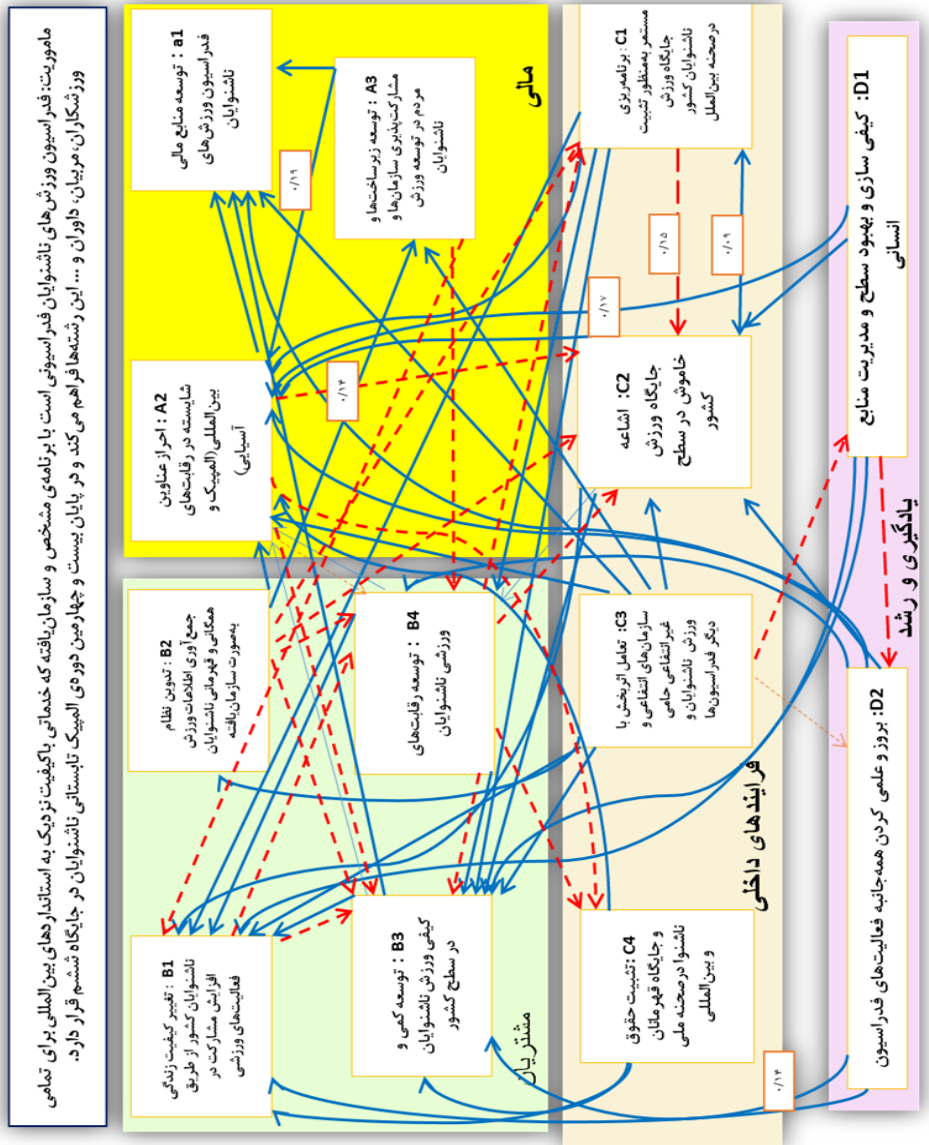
ماموریت: فدراسیون ورزش‌های ناشنوایان فدراسیونی است با برنامه‌ی مشخص و سازمان‌یافته که خدماتی باکیفیت نزدیک به استانداردهای بین‌المللی برای تمامی ورزشکاران، مربیان، داوران و ... این رشته‌ها فراهم می کند و در پایان بیست و چهارمین دوره‌ی المپیک تابستانی ناشنوایان در جایگاه ششم قرار دارد.

مالی

a1 : توسعه منابع مالی فدراسیون ورزش‌های ناشنوایان

A3 : توسعه زیرساخت‌ها و مشارکت‌پذیری سازمان‌ها و مردم در توسعه ورزش ناشنوایان

A2 : احراز عناوین شایسته در رقابت‌های بین‌المللی (المپیک و آسیایی)

۰/۱۹

۰/۱۴

C1 : برنامه‌ریزی مستمر به‌منظور تثبیت جایگاه ورزش ناشنوایان کشور درصحنه بین‌الملل

C2 : اشاعه جایگاه ورزش خاموش در سطح کشور

۰/۱۵

۰/۰۹

۰/۱۷

D1 : کیفی سازی و بهبود سطح و مدیریت منابع انسانی

یادگیری و رشد

D2 : بروز و علمی کردن همه‌جانبه فعالیت‌های فدراسیون

C3 : تعامل اثربخش با سازمان‌های انتفاعی و غیرانتفاعی حامی ورزش ناشنوایان و دیگر فدراسیون‌ها

B4 : توسعه رقابت‌های ورزشی ناشنوایان

B2 : تدوین نظام جمع‌آوری اطلاعات ورزش همگانی و قهرمانی ناشنوایان بصورت سازمان‌یافته

فرایندهای داخلی

C4 : تثبیت حقوق و جایگاه قهرمانان ناشنوا درصحنه ملی و بین‌المللی

B3 : توسعه کمی و کیفی ورزش ناشنوایان در سطح کشور

B1 : تغییر کیفیت زندگی ناشنوایان کشور از طریق افزایش مشارکت در فعالیت‌های ورزشی

مشتریان

۰/۱۴